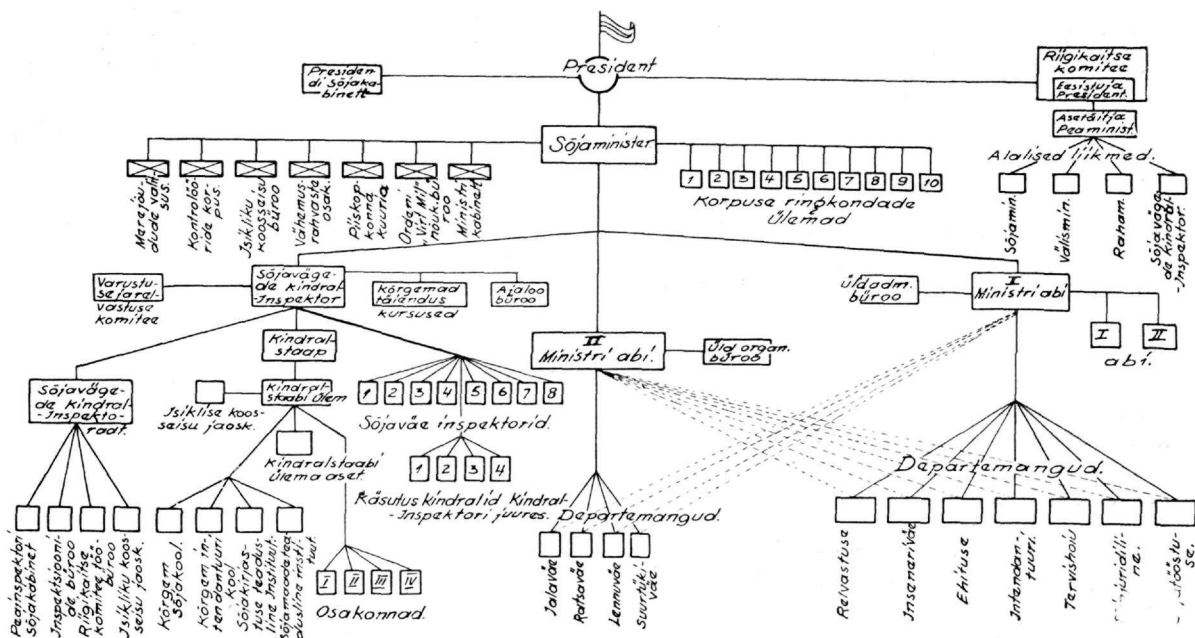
President

Presidendi Sõjakabinett

Riigikaitse komitee
Eesistuja President.
Asetäitja Peaminist.
Alalised liikmed.
Sõjamin.
Välismin.
Raham.
Sõjaväge de Kindral-Inspektor.

Sõjaminister

Merejõudude valitsus.
Kontrolöri kor-ri-dapus.
Isikliku koosseisu büroo
Vähemus-rahvaste osak.
Piiskopkonna kuuria
Organi-sat. Mil. nõukogu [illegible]
Ministri kabinett

1 2 3 4 5 6 7 8 9 10
Korpuse ringkondade Ülemad

Varustuse ja relvastuse komitee
Sõjaväge-de Kindral-Inspektor
Kõrgemad täiendus kursused
Ajaloo büroo

Üldadm. büroo
I Ministri abi
I II abi.

Kindral-staap
Kindral-staabi Ülem
Isiklise koosseisu jaosk.
Kindralstaabi ülema aset.

II Ministri abi.
Üld organ. büroo

Sõjaväge-de kindral-Inspekto-raat.
Peainspektor Sõjakabinet
Inspektsiooni-de büroo
Riigikaitse komitee büroo
Isikliku koosseisu jaosk.

Kõrgem Sõjakool.
Kõrgem intendantuuri kool
Sõjakirjastuse teaduslise Instituut
Sõjamoodsa teaduslise insti-tuut.

1 2 3 4 5 6 7 8
Sõjaväe inspektorid.

1 2 3 4
Käsutus kindralid Kindral-Inspektori juures.

I II III IV
Osakonnad.

Departemangud.
Jalaväe
Ratsaväe
Lennuväe
Suurtükiväe

Departemangud.
Relvastuse
Insenerväe
Ehituse
Intendantuuri
Tervishoiu
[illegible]tsiviili-ne.
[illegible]tööstuse.